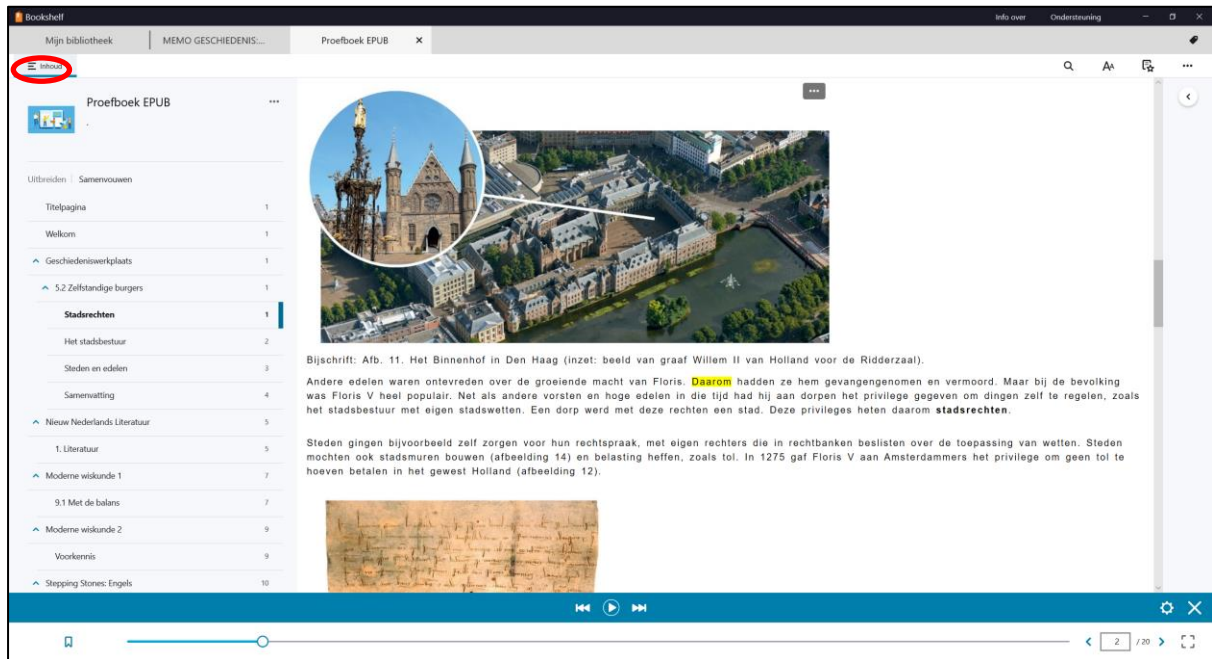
Bookshelf

Info over Ondersteuning

Mijn bibliotheek MEMO GESCHIEDENIS:... Proefboek EPUB ×

Inhoud

Proefboek EPUB ...

Uitbreiden | Samenvouwen

Titelpagina 1
Welkom 1
Geschiedeniswerkplaats 1
5.2 Zelfstandige burgers 1
Stadsrechten 1
Het stadsbestuur 2
Steden en edelen 3
Samenvatting 4
Nieuw Nederlands Literatuur 5
1. Literatuur 5
Moderne wiskunde 1 7
9.1 Met de balans 7
Moderne wiskunde 2 9
Voorkennis 9
Stepping Stones: Engels 10

Bijschrift: Afb. 11. Het Binnenhof in Den Haag (inzet: beeld van graaf Willem II van Holland voor de Ridderzaal).

Andere edelen waren ontevreden over de groeiende macht van Floris. Daarom hadden ze hem gevangengenomen en vermoord. Maar bij de bevolking was Floris V heel populair. Net als andere vorsten en hoge edelen in die tijd had hij aan dorpen het privilege gegeven om dingen zelf te regelen, zoals het stadsbestuur met eigen stadswetten. Een dorp werd met deze rechten een stad. Deze privileges heten daarom **stadsrechten**.

Steden gingen bijvoorbeeld zelf zorgen voor hun rechtspraak, met eigen rechters die in rechtbanken beslisten over de toepassing van wetten. Steden mochten ook stadsmuren bouwen (afbeelding 14) en belasting heffen, zoals tol. In 1275 gaf Floris V aan Amsterdammers het privilege om geen tol te hoeven betalen in het gewest Holland (afbeelding 12).

2 / 20